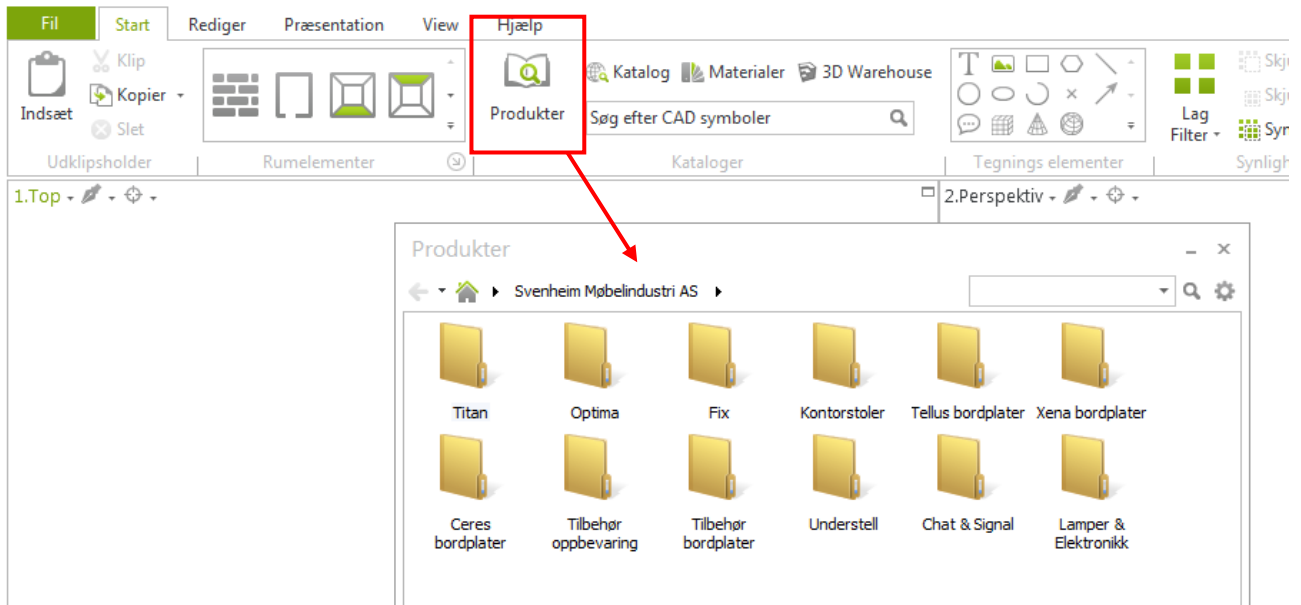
Fil Start Rediger Præsentation View Hjælp

Indsæt
Klip
Kopier
Slet
Udklipsholder

Rumelementer

Produkter
Katalog
Materialer
3D Warehouse
Søg efter CAD symboler
Kataloger

Tegnings elementer

Lag Filter
Skj
Skj
Syn
Synligh

1.Top
2.Perspektiv

Produkter

Svenheim Møbelindustri AS

Titan
Optima
Fix
Kontorstoler
Tellus bordplater
Xena bordplater
Ceres bordplater
Tilbehør oppbevaring
Tilbehør bordplater
Understell
Chat & Signal
Lamper & Elektronikk